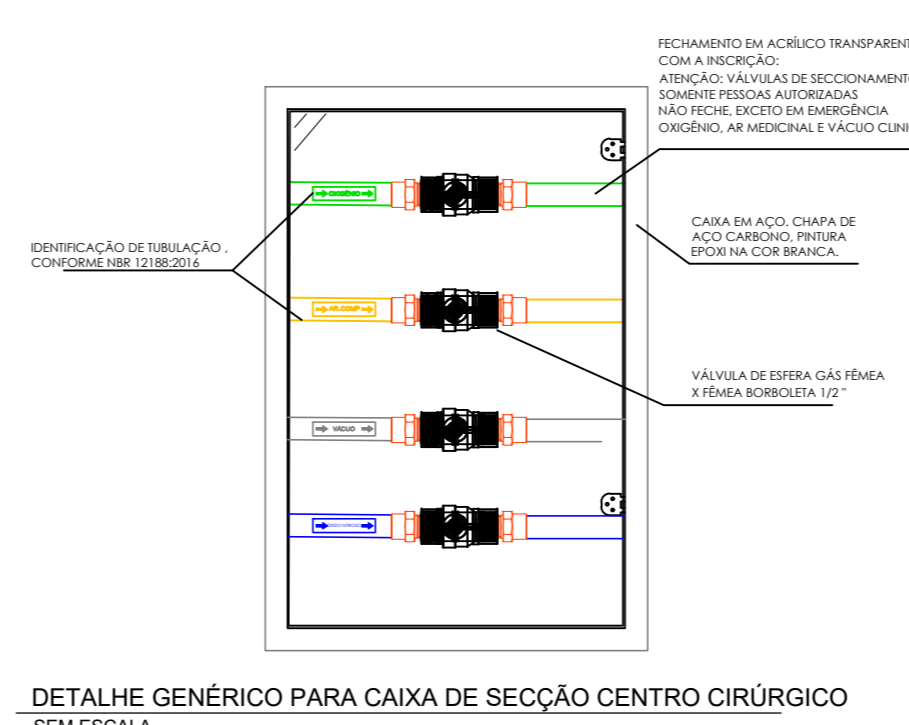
FECHAMENTO EM ACRÍLICO TRANSPARENT
COM A INSCRIÇÃO:
ATENÇÃO: VÁLVULAS DE SECCIONAMENT
SOMENTE PESSOAS AUTORIZADAS
NÃO FECHE, EXCETO EM EMERGÊNCIA
OXIGÊNIO, AR MEDICINAL E VÁCUO CLINI

IDENTIFICAÇÃO DE TUBULAÇÃO , CONFORME NBR 12188:2016

OXIGÊNIO

CAIXA EM AÇO. CHAPA DE AÇO CARBONO, PINTURA EPOXI NA COR BRANCA.

AR.COMP

VÁLVULA DE ESFERA GÁS FÊMEA X FÊMEA BORBOLETA 1/2 "

VÁCUO

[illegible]

DETALHE GENÉRICO PARA CAIXA DE SECÇÃO CENTRO CIRÚRGICO
SEM ESCALA